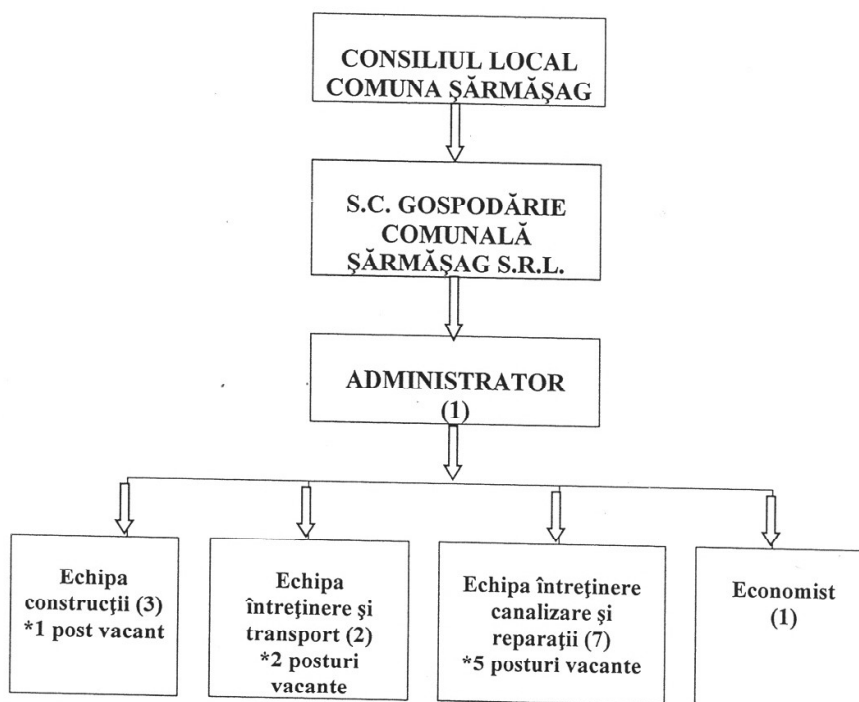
CONSILIUL LOCAL
COMUNA ŞĂRMĂŞAG

S.C. GOSPODĂRIE
COMUNALĂ
ŞĂRMĂŞAG S.R.L.

ADMINISTRATOR
(1)

Echipa construcţii (3)
*1 post vacant

Echipa întreţinere şi transport (2)
*2 posturi vacante

Echipa întreţinere canalizare şi reparaţii (7)
*5 posturi vacante

Economist
(1)